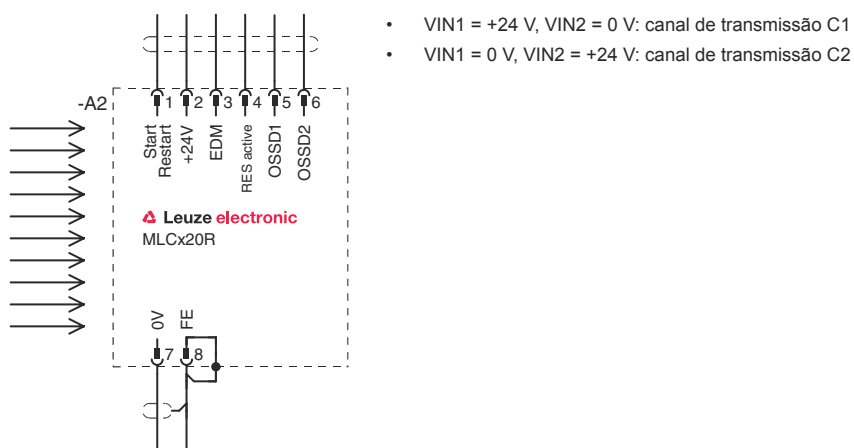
-A2

1 2 3 4 5 6

Start Restart

+24V

EDM

RES active

OSSD1

OSSD2

Leuze electronic

MLCx20R

0V

FE

7 8

• VIN1 = +24 V, VIN2 = 0 V: canal de transmissão C1
• VIN1 = 0 V, VIN2 = +24 V: canal de transmissão C2